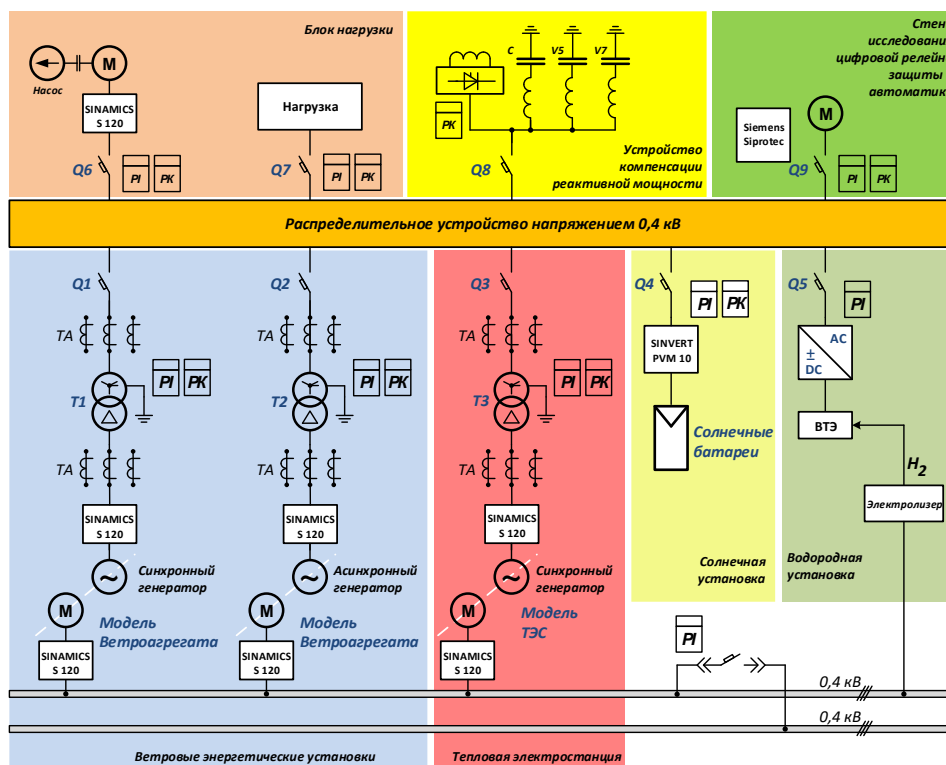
Блок нагрузки

Насос

M

SINAMICS S 120

Нагрузка

Q6

PI

PK

Q7

PI

PK

C

V5

V7

PK

Q8

Устройство компенсации реактивной мощности

Стен исследовани цифровой релейн защиты автоматик

Siemens Siprotec

M

Q9

PI

PK

Распределительное устройство напряжением 0,4 кВ

Q1

TA

PI

PK

T1

TA

SINAMICS S 120

Синхронный генератор

M

Модель Ветроагрегата

SINAMICS S 120

Q2

TA

PI

PK

T2

TA

SINAMICS S 120

Асинхронный генератор

M

Модель Ветроагрегата

SINAMICS S 120

Q3

TA

PI

PK

T3

TA

SINAMICS S 120

Синхронный генератор

M

Модель ТЭС

SINAMICS S 120

Q4

PI

PK

SINVERT PVM 10

Солнечные батареи

Солнечная установка

Q5

PI

AC

$\pm$ DC

ВТЭ

$H_2$

Электролизер

Водородная установка

PI

0,4 кВ

0,4 кВ

Ветровые энергетические установки

Тепловая электростанция